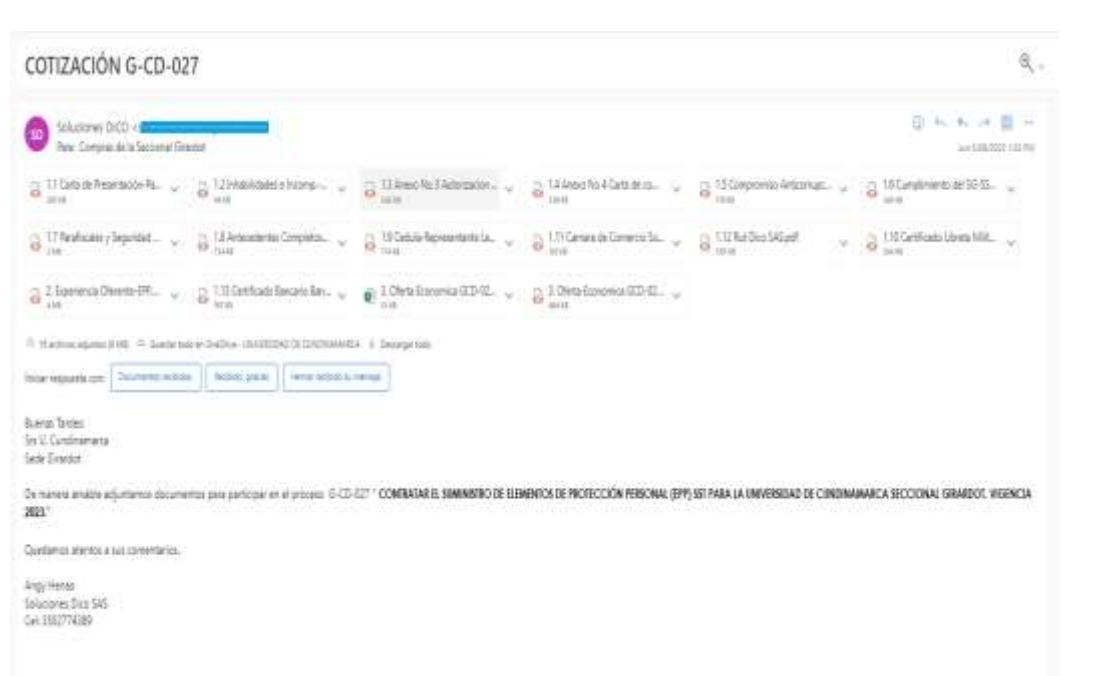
COTIZACIÓN G-CD-027

SD Soluciones DICO <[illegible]>
Para: Compras de la Seccional Girardot

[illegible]

1.1 Carta de Presentación Pa...
1.2 Inhabilidades e Incomp...
1.3 Anexo No 3 Autorizacion...
1.4 Anexo No 4 Carta de co...
1.5 Compromiso Anticorrupc...
1.6 Cumplimiento del SG-SS...
1.7 Parafiscales y Seguridad ...
1.8 Antecedentes Completos...
1.9 Cedula Representante Le...
1.11 Camara de Comercio Su...
1.12 Rut Dico SAS.pdf
1.10 Certificado Libreta Mili...
2. Experiencia Oferente-EPP...
1.13 Certificado Bancario Ban...
3. Oferta Economica GCD-02...
3. Oferta Economica GCD-02...

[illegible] archivos adjuntos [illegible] Guardar todo en OneDrive - UNIVERSIDAD DE CUNDINAMARCA Descargar todo

Iniciar respuesta con: Documentos recibidos Recibido, gracias Hemos recibido su mensaje

Buenas Tardes
Srs U. Cundinamarca
Sede Girardot

De manera amable adjuntamos documentos para participar en el proceso G-CD-027 " CONTRATAR EL SUMINISTRO DE ELEMENTOS DE PROTECCIÓN PERSONAL (EPP) SST PARA LA UNIVERSIDAD DE CUNDINAMARCA SECCIONAL GIRARDOT, VIGENCIA 2023"

Quedamos atentos a sus comentarios.

Angy Henao
Soluciones Dico SAS
Cel. 3502774389